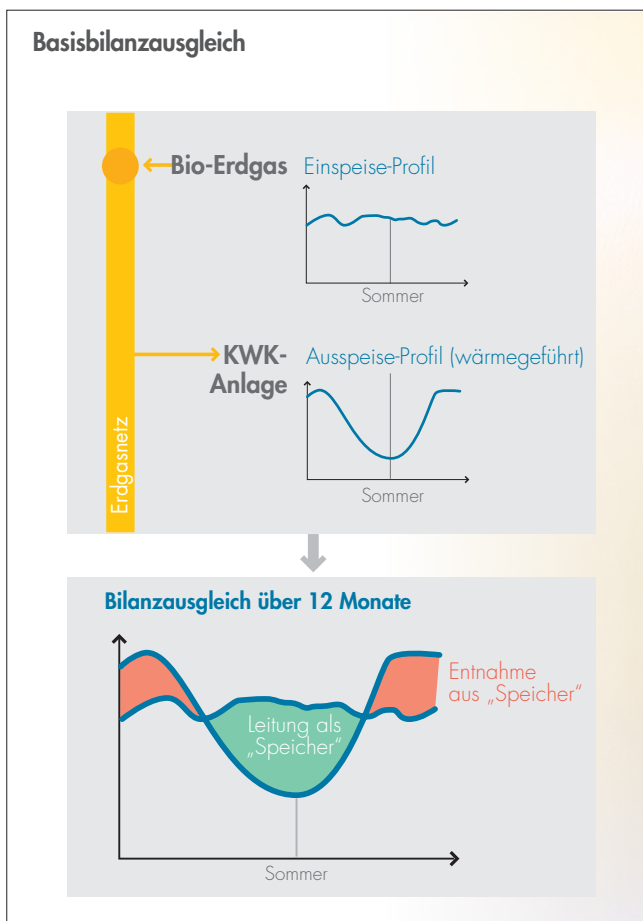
Basisbilanzausgleich

Bio-Erdgas

Einspeise-Profil

Sommer

KWK-Anlage

Ausspeise-Profil (wärmegeführt)

Erdgasnetz

Sommer

Bilanzausgleich über 12 Monate

Entnahme aus „Speicher“

Leitung als „Speicher“

Sommer